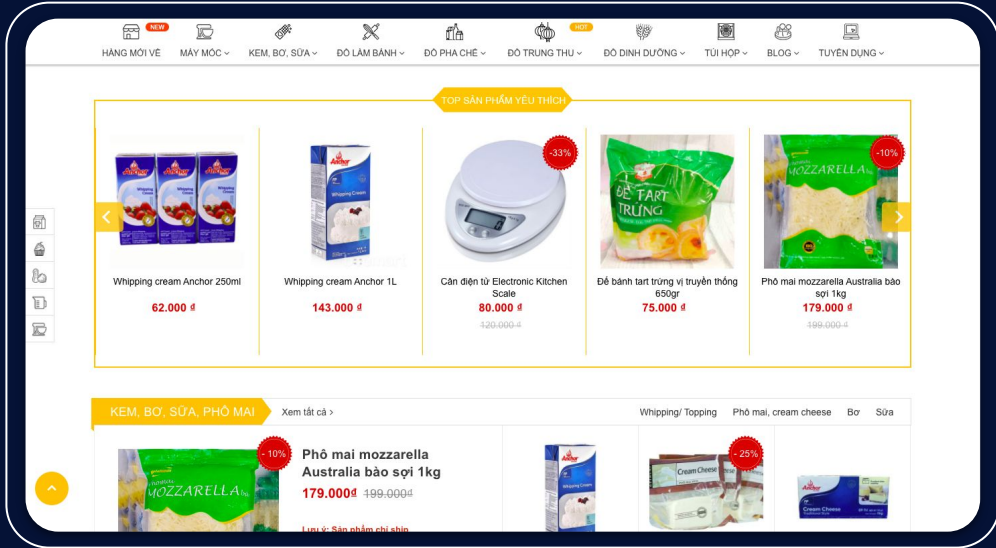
NEW
HÀNG MỚI VỀ
MÁY MÓC
KEM, BƠ, SỮA
ĐỒ LÀM BÁNH
ĐỒ PHA CHẾ
HOT
ĐỒ TRUNG THU
ĐỒ DINH DƯỠNG
TÚI HỘP
BLOG
TUYỂN DỤNG

TOP SẢN PHẨM YÊU THÍCH

Whipping cream Anchor 250ml
62.000 ₫

Whipping cream Anchor 1L
143.000 ₫

-33%
Cân điện tử Electronic Kitchen Scale
80.000 ₫
120.000 ₫

Đế bánh tart trứng vị truyền thống 650gr
75.000 ₫

-10%
Phô mai mozzarella Australia bào sợi 1kg
179.000 ₫
199.000 ₫

KEM, BƠ, SỮA, PHÔ MAI
Xem tất cả >
Whipping/ Topping
Phô mai, cream cheese
Bơ
Sữa

- 10%
Phô mai mozzarella Australia bào sợi 1kg
179.000₫ 199.000₫
Lưu ý: Sản phẩm chỉ ship

- 25%